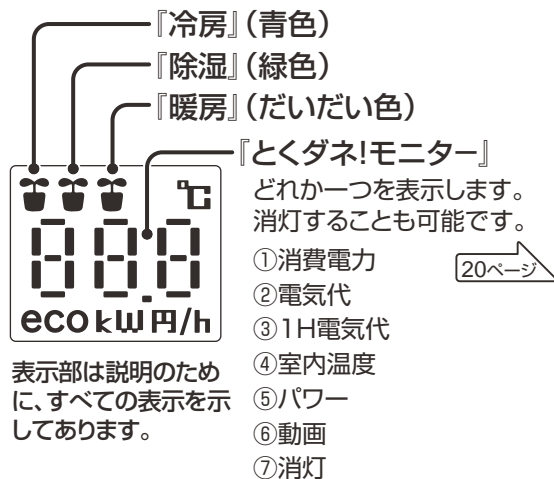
『冷房』(青色)
『除湿』(緑色)
『暖房』(だいだい色)
『とくダネ!モニター』
どれか一つを表示します。消灯することも可能です。

20ページ

℃
888
eco kW 円/h

①消費電力
②電気代
③1H電気代
④室内温度
⑤パワー
⑥動画
⑦消灯

表示部は説明のために、すべての表示を示してあります。